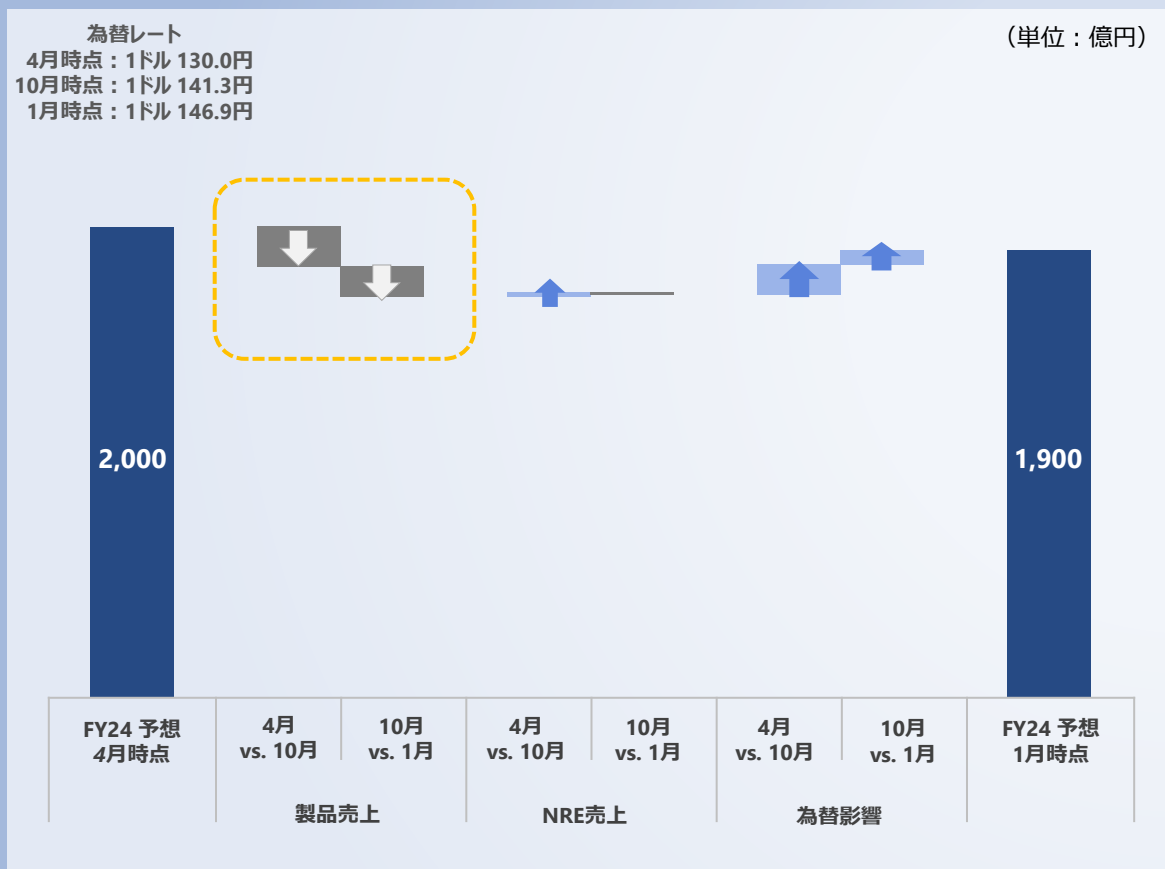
為替レート
4月時点：1ドル 130.0円
10月時点：1ドル 141.3円
1月時点：1ドル 146.9円

（単位：億円）

2,000

1,900

FY24 予想
4月時点

4月
vs. 10月

10月
vs. 1月

4月
vs. 10月

10月
vs. 1月

4月
vs. 10月

10月
vs. 1月

FY24 予想
1月時点

製品売上

NRE売上

為替影響